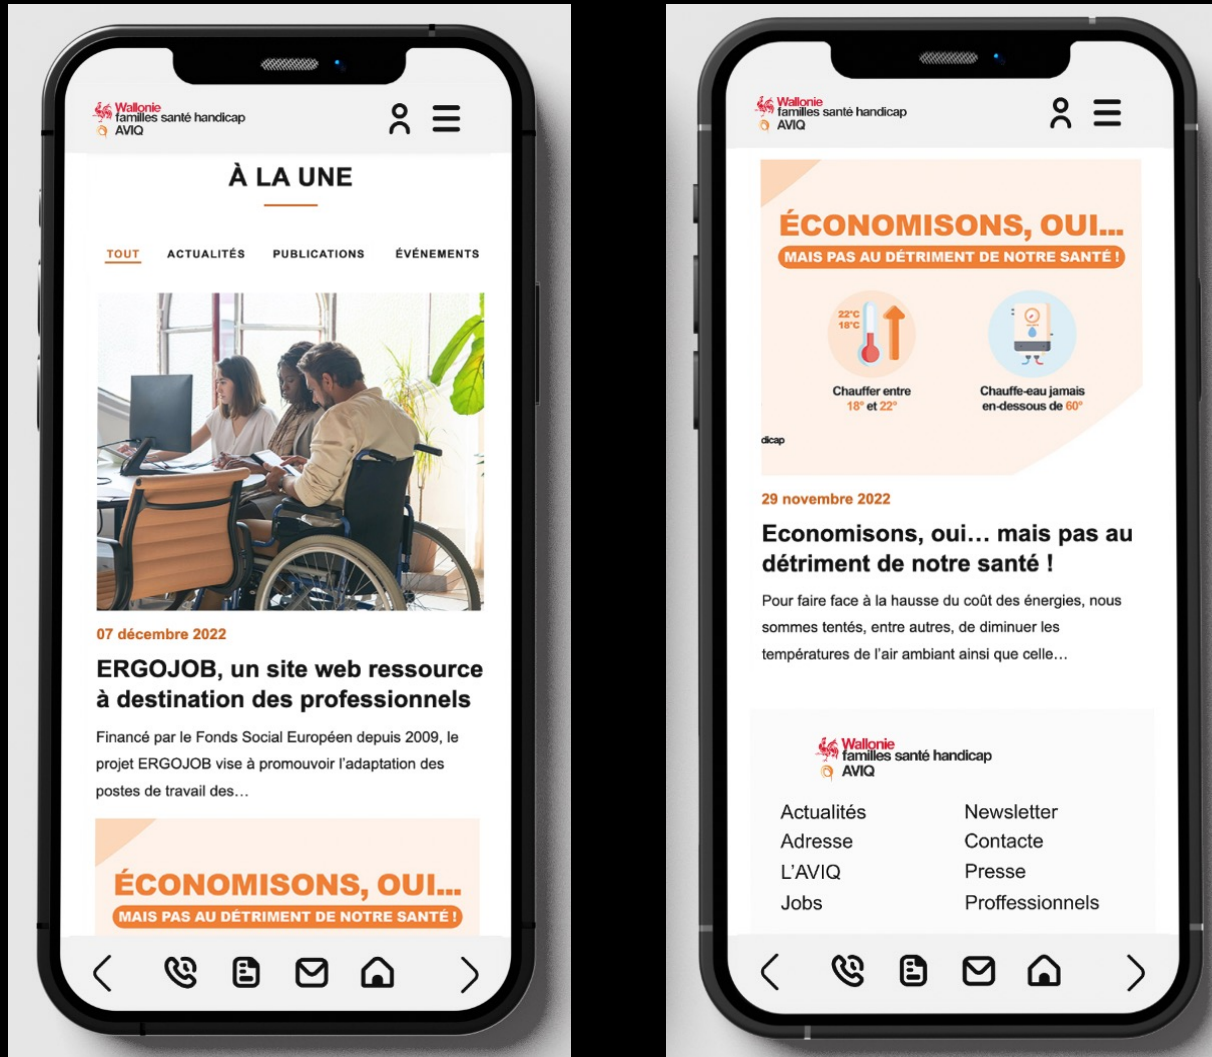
Wallonie
familles santé handicap
AVIQ

À LA UNE

TOUT ACTUALITÉS PUBLICATIONS ÉVÉNEMENTS

07 décembre 2022

ERGOJOB, un site web ressource à destination des professionnels

Financé par le Fonds Social Européen depuis 2009, le projet ERGOJOB vise à promouvoir l'adaptation des postes de travail des…

ÉCONOMISONS, OUI…
MAIS PAS AU DÉTRIMENT DE NOTRE SANTÉ !

Wallonie
familles santé handicap
AVIQ

ÉCONOMISONS, OUI…
MAIS PAS AU DÉTRIMENT DE NOTRE SANTÉ !

22°C
18°C

Chauffer entre 18° et 22°

Chauffe-eau jamais en-dessous de 60°

dicap

29 novembre 2022

Economisons, oui… mais pas au détriment de notre santé !

Pour faire face à la hausse du coût des énergies, nous sommes tentés, entre autres, de diminuer les températures de l'air ambiant ainsi que celle…

Wallonie
familles santé handicap
AVIQ

Actualités
Adresse
L'AVIQ
Jobs

Newsletter
Contacte
Presse
Proffessionnels